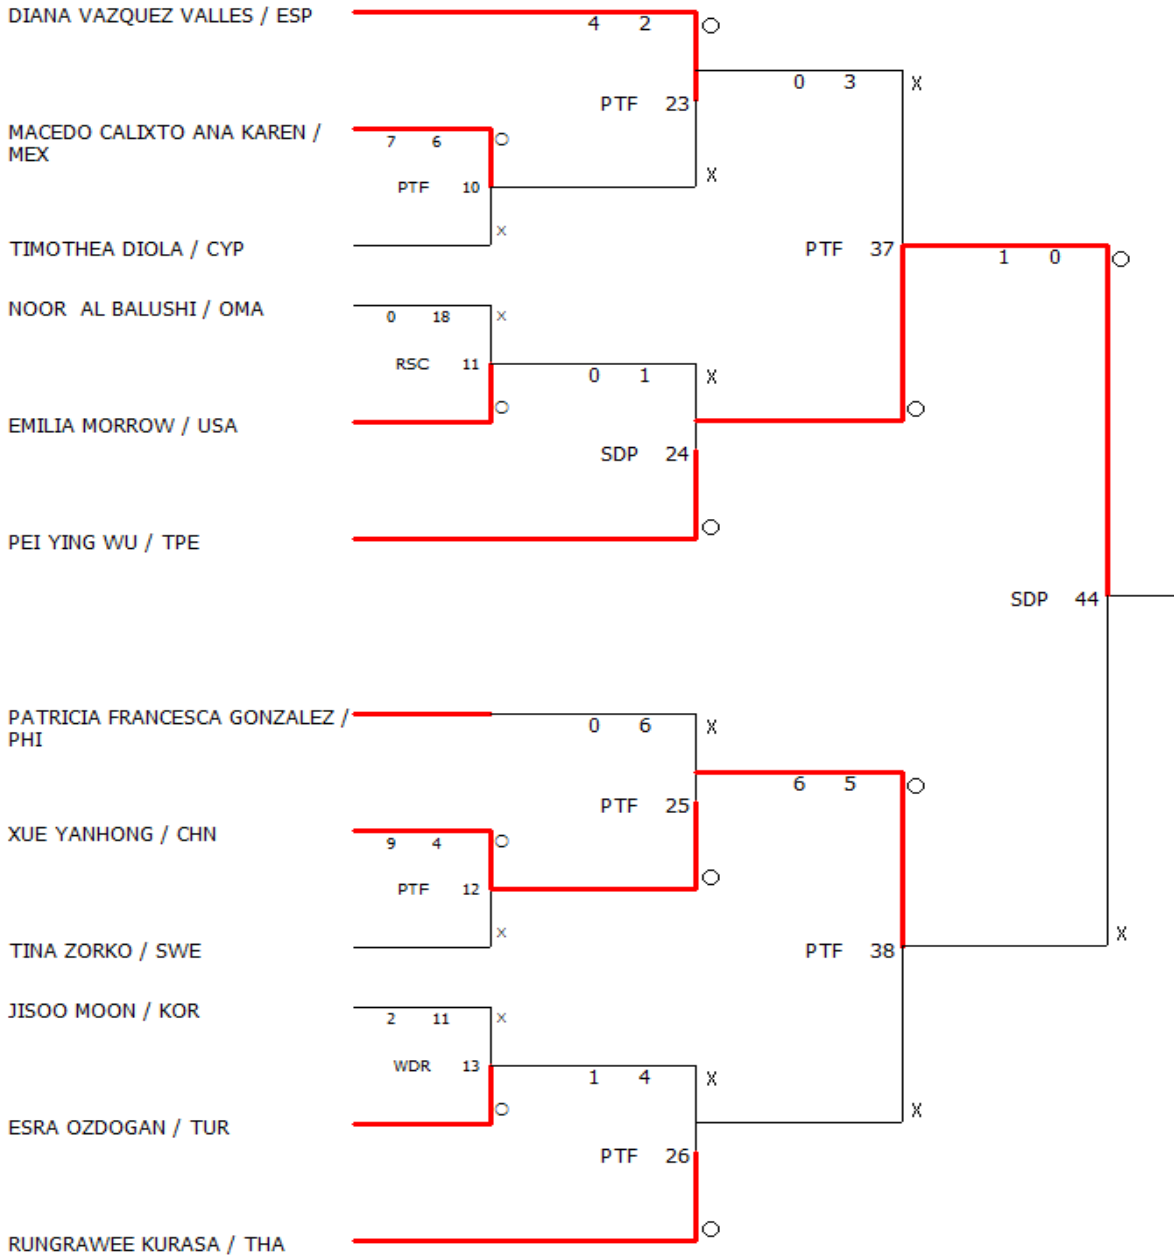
DIANA VAZQUEZ VALLES / ESP
4 2
○
0 3
X
PTF 23
MACEDO CALIXTO ANA KAREN / MEX
7 6
○
PTF 10
X
TIMOTHEA DIOLA / CYP
X
PTF 37
1 0
○
NOOR AL BALUSHI / OMA
0 18
X
RSC 11
0 1
X
○
○
EMILIA MORROW / USA
SDP 24
PEI YING WU / TPE
○
SDP 44
PATRICIA FRANCESCA GONZALEZ / PHI
0 6
X
6 5
○
PTF 25
XUE YANHONG / CHN
9 4
○
PTF 12
○
TINA ZORKO / SWE
X
PTF 38
X
JISOO MOON / KOR
2 11
X
WDR 13
1 4
X
○
X
ESRA OZDOGAN / TUR
PTF 26
RUNGRAWEE KURASA / THA
○